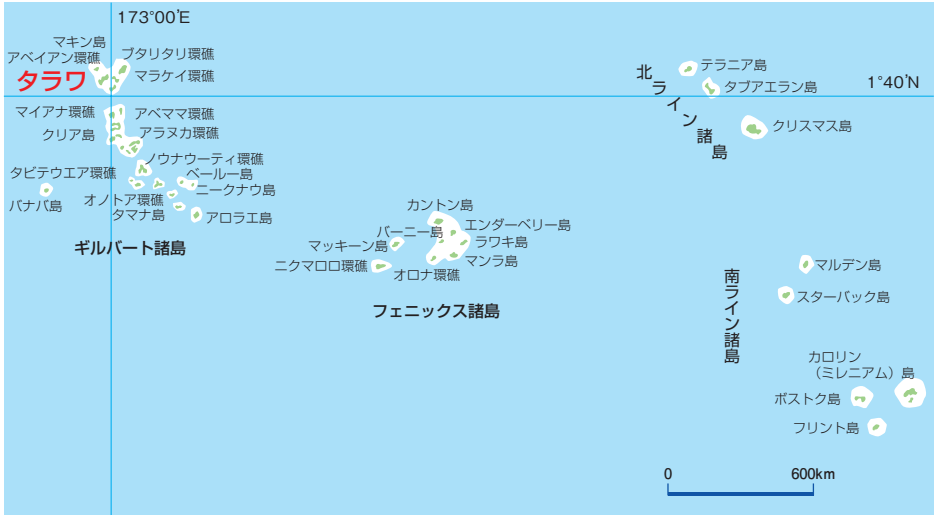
173°00'E

マキン島
アベイアン環礁
ブタリタリ環礁
タラワ
マラケイ環礁
マイアナ環礁
アベママ環礁
クリア島
アラヌカ環礁
ノヌナウーティ環礁
タビテウエア環礁
ベールー島
ニークナウ島
オノトア環礁
バナバ島
タマナ島
アロラエ島
ギルバート諸島

北ライン諸島
テラニア島
タブアエラン島
1°40'N
クリスマス島

カントン島
エンダーベリー島
バーニー島
ラワキ島
マッキーン島
マンラ島
ニクマロロ環礁
オロナ環礁
フェニックス諸島

南ライン諸島
マルデン島
スターバック島
カロリン（ミレニアム）島
ボストク島
フリント島

0
600km